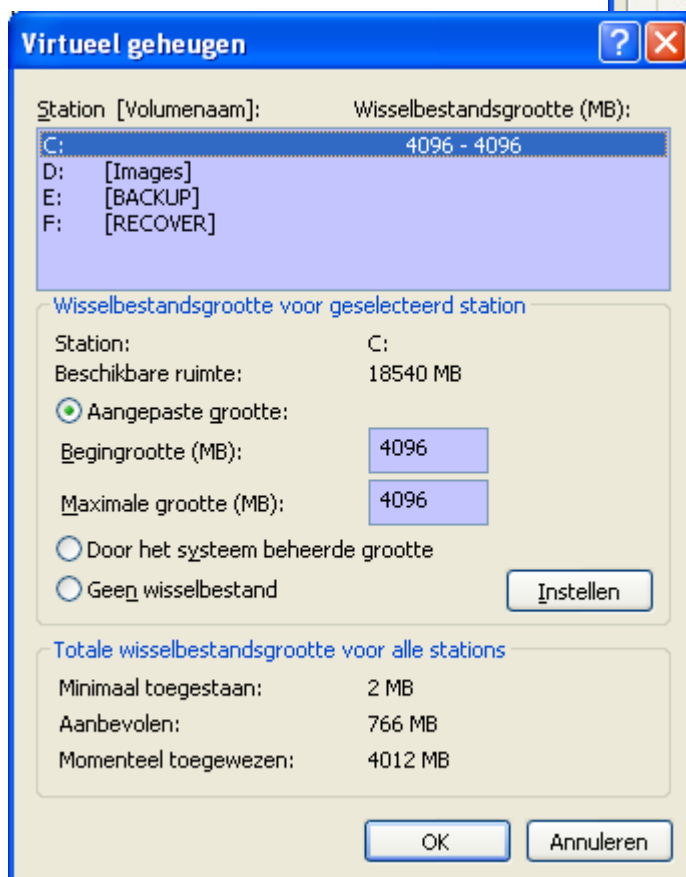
Virtueel geheugen

Station [Volumenaam]: Wisselbestandsgrootte (MB):

| | | |
|---|---|---|
| C: | | 4096 - 4096 |
| D: | [Images] | |
| E: | [BACKUP] | |
| F: | [RECOVER] | |

Wisselbestandsgrootte voor geselecteerd station

Station: C:
Beschikbare ruimte: 18540 MB

Aangepaste grootte:
Begingrootte (MB): 4096
Maximale grootte (MB): 4096

Door het systeem beheerde grootte
Geen wisselbestand

Instellen

Totale wisselbestandsgrootte voor alle stations

Minimaal toegestaan: 2 MB
Aanbevolen: 766 MB
Momenteel toegewezen: 4012 MB

OK Annuleren